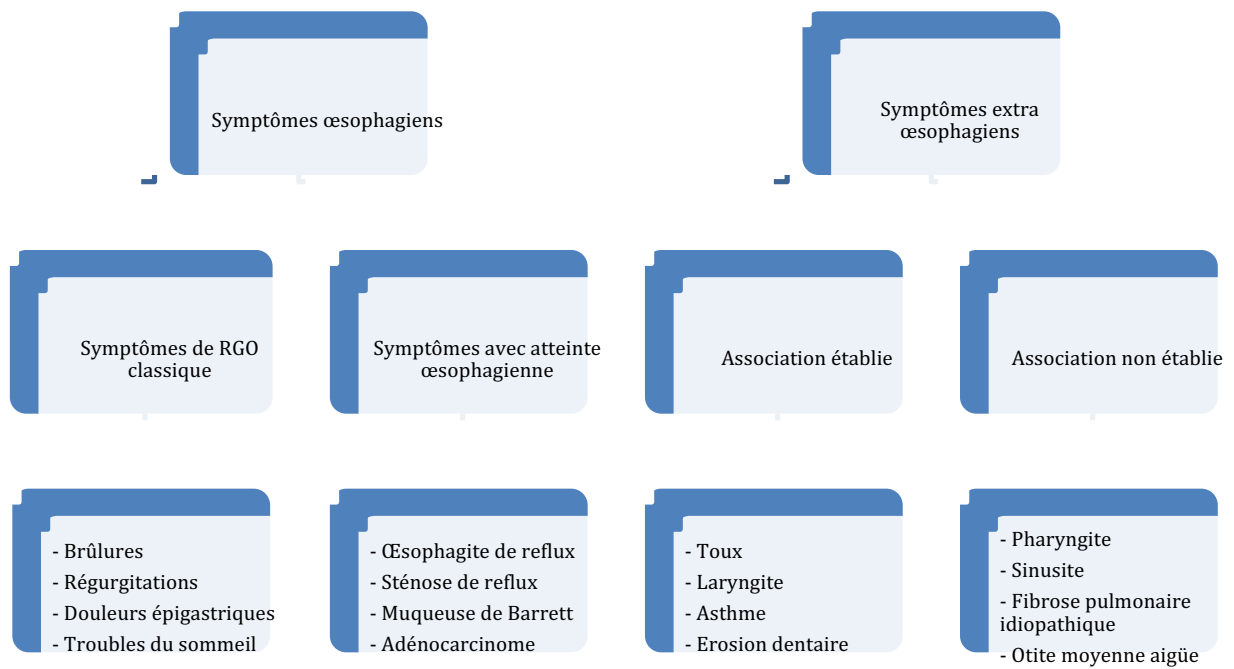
Symptômes œsophagiens

Symptômes extra œsophagiens

Symptômes de RGO classique

Symptômes avec atteinte œsophagienne

Association établie

Association non établie

- Brûlures
- Régurgitations
- Douleurs épigastriques
- Troubles du sommeil

- Œsophagite de reflux
- Sténose de reflux
- Muqueuse de Barrett
- Adénocarcinome

- Toux
- Laryngite
- Asthme
- Erosion dentaire

- Pharyngite
- Sinusite
- Fibrose pulmonaire idiopathique
- Otite moyenne aigüe